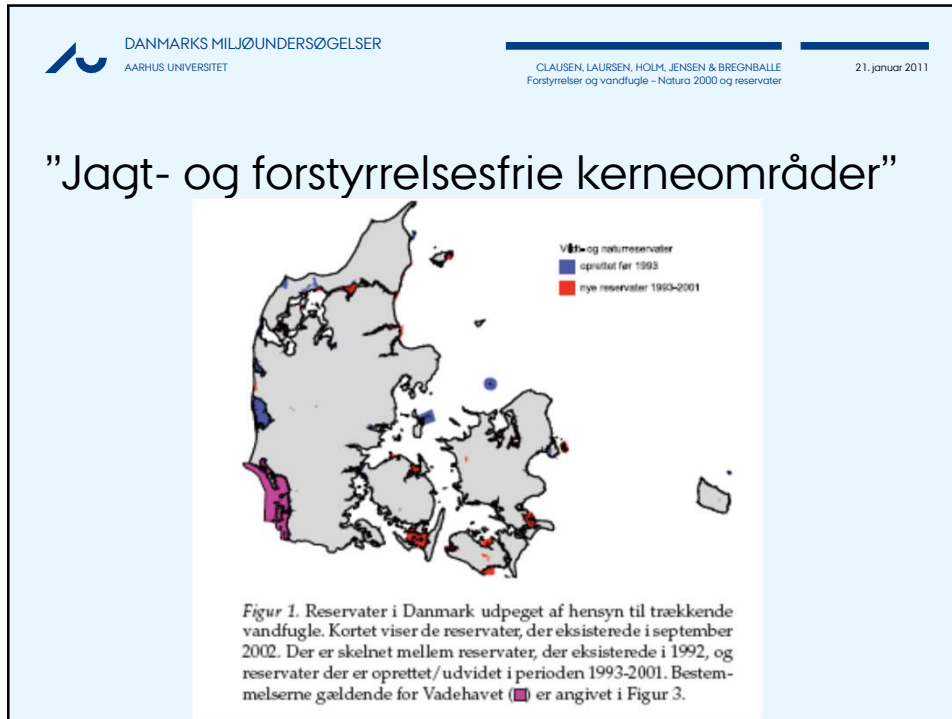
DANMARKS MILJØUNDERSØGELSER
AARHUS UNIVERSITET

CLAUSEN, LAURSEN, HOLM, JENSEN & BREGNBALLE
Forstyrrelser og vandfugle – Natura 2000 og reservater

21. januar 2011

"Jagt- og forstyrrelsesfrie kerneområder"

Vildt- og naturreservater
oprettet før 1993
nye reservater 1993-2001

Figur 1. Reservater i Danmark udpeget af hensyn til trækkende vandfugle. Kortet viser de reservater, der eksisterede i september 2002. Der er skelnet mellem reservater, der eksisterede i 1992, og reservater der er oprettet/udvidet i perioden 1993-2001. Bestemmelserne gældende for Vadehavet (■) er angivet i Figur 3.